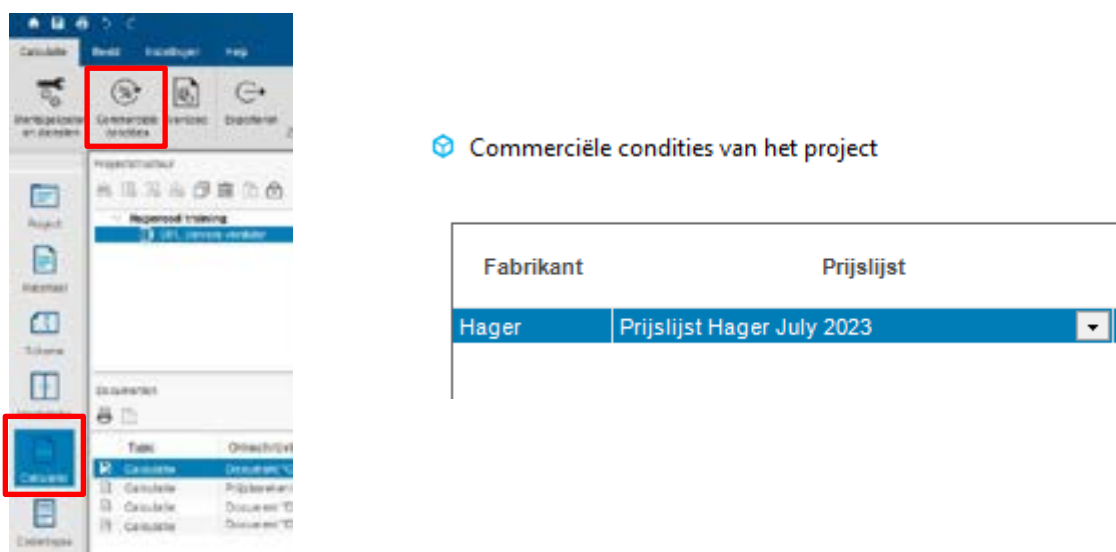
Calculatie Beeld Instellingen Help

Werkbijzetten en aanbieden Commerciële condities Verslag Exporteren

Projectstructuur

Project

Hagerood training

DB1 Jansens verdeler

Rapport

Schema

Calculatie

Documenten

Type Omschrijving

Calculatie Document

Calculatie Prijsberekening

Calculatie Document

Calculatie Document

Commerciële condities van het project

| Fabrikant | Prijslijst |
|---|---|
| Hager | Prijslijst Hager July 2023 |